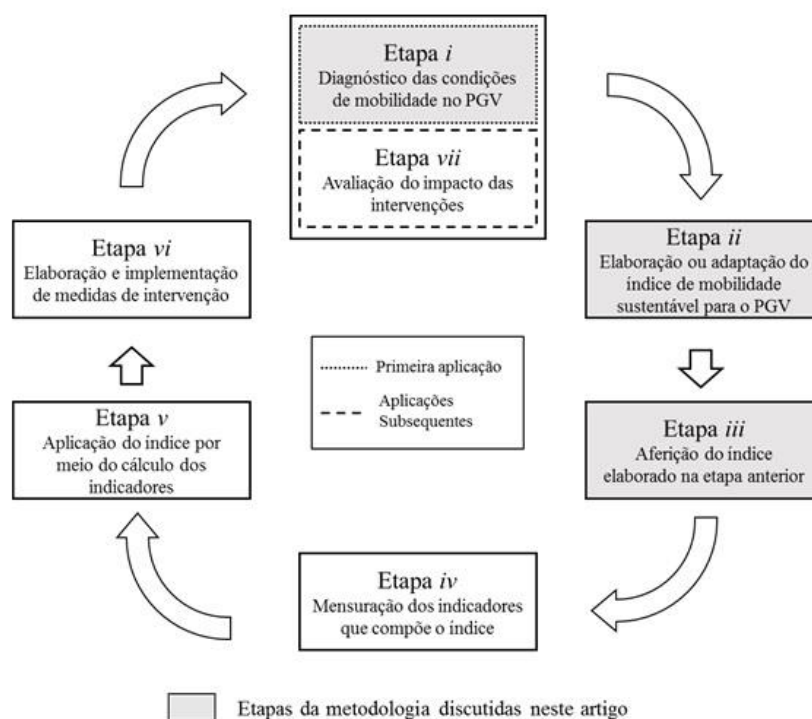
Etapa *i*
Diagnóstico das condições de mobilidade no PGV

Etapa *vii*
Avaliação do impacto das intervenções

Etapa *ii*
Elaboração ou adaptação do índice de mobilidade sustentável para o PGV

Etapa *iii*
Aferição do índice elaborado na etapa anterior

Etapa *iv*
Mensuração dos indicadores que compõe o índice

Etapa *v*
Aplicação do índice por meio do cálculo dos indicadores

Etapa *vi*
Elaboração e implementação de medidas de intervenção

Primeira aplicação
Aplicações Subsequentes

Etapas da metodologia discutidas neste artigo